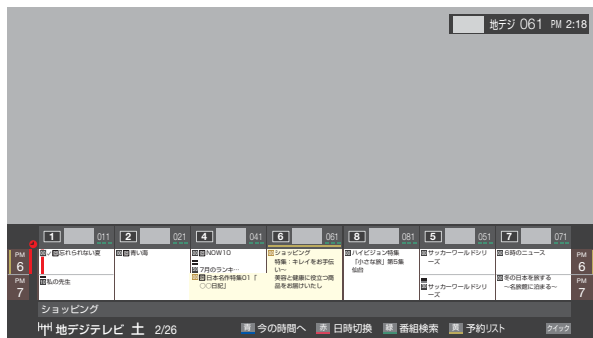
地デジ 061 PM 2:18

1 011
2 021
4 041
6 061
8 081
5 051
7 071

PM 6
PM 7

忘れられない愛
私の先生
青い雨
NOW10
7月のランキ…
日本名作特集01「○○日記」
ショッピング
特集：キレイをお手伝い～
美容と健康に役立つ商品をお届けいたし
ハイビジョン特集「小さな旅」第5集 仙台
サッカーワールドシリーズ
サッカーワールドシリーズ
6時のニュース
冬の日本を旅する ～名旅館に泊まる～

PM 6
PM 7

ショッピング

地デジテレビ 土 2/26
青 今の時間へ
赤 日時切換
緑 番組検索
黄 予約リスト
クイック